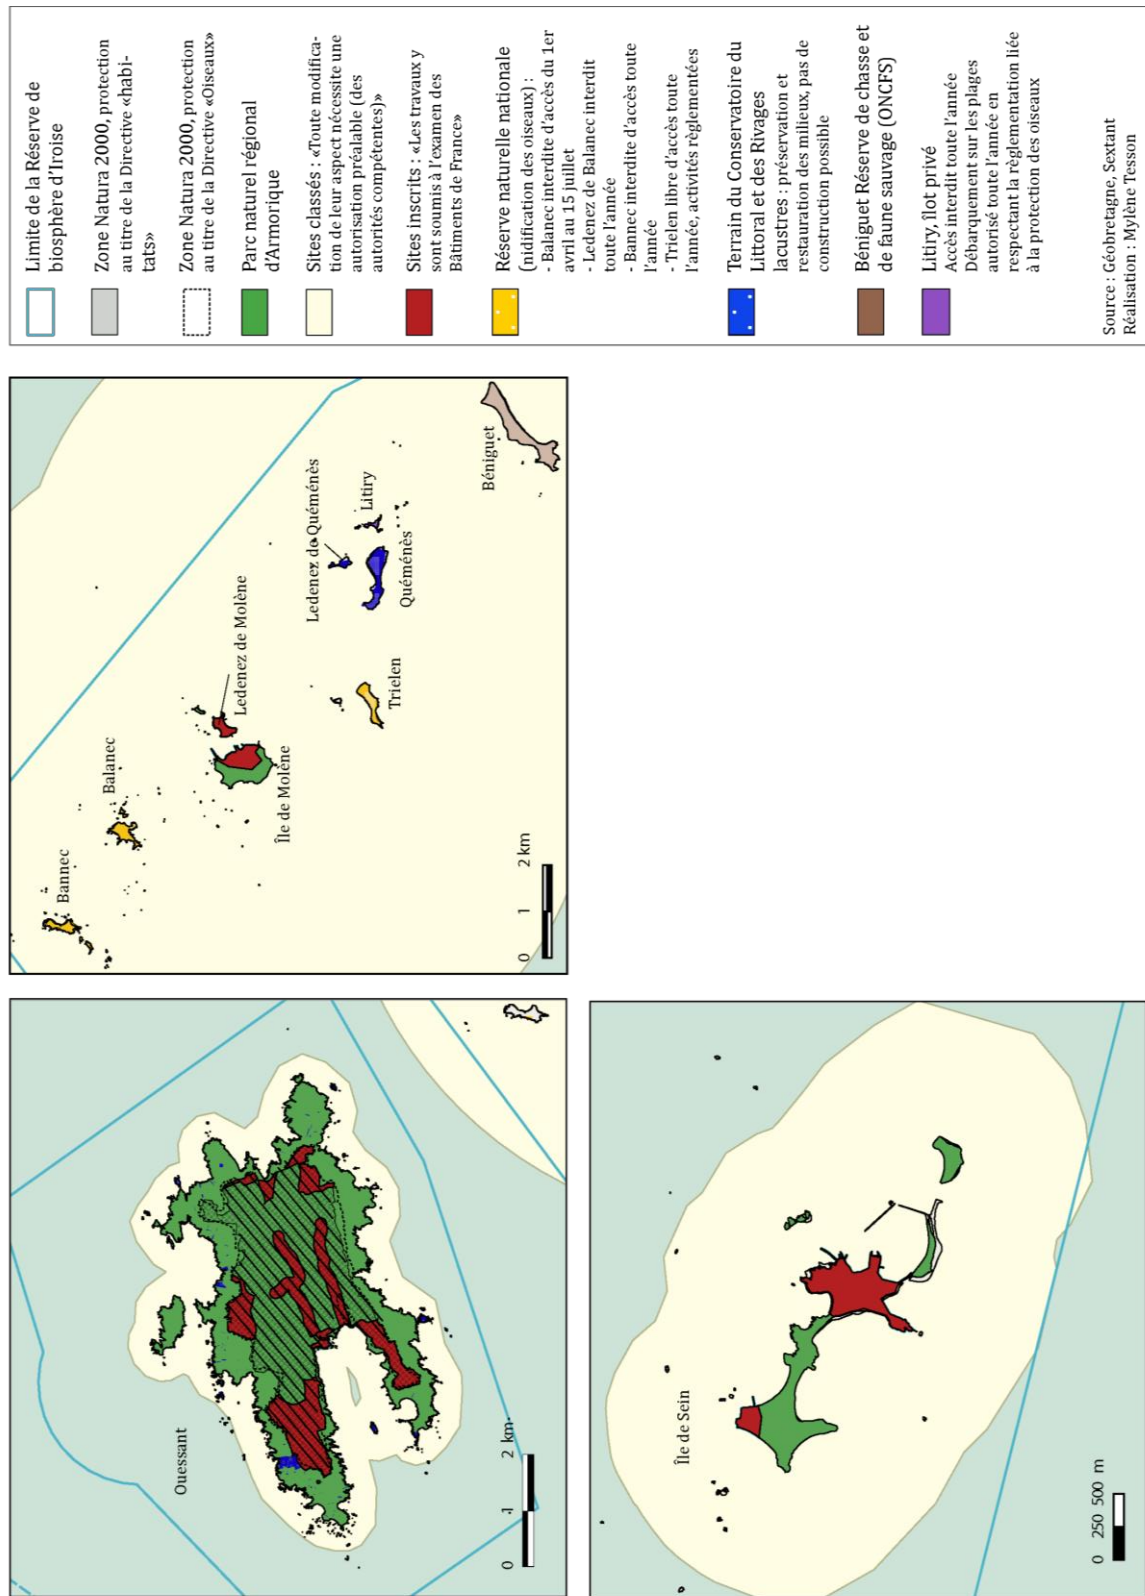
Limite de la Réserve de biosphère d'Iroise

Zone Natura 2000, protection au titre de la Directive «habitats»

Zone Natura 2000, protection au titre de la Directive «Oiseaux»

Parc naturel régional d'Armorique

Sites classés : «Toute modification de leur aspect nécessite une autorisation préalable (des autorités compétentes)»

Sites inscrits : «Les travaux y sont soumis à l'examen des Bâtiments de France»

Réserve naturelle nationale (nidification des oiseaux) :
- Balanec interdite d'accès du 1er avril au 15 juillet
- Ledenez de Balanec interdit toute l'année
- Bannec interdite d'accès toute l'année
- Trielen libre d'accès toute l'année, activités règlementées

Terrain du Conservatoire du Littoral et des Rivages lacustres : préservation et restauration des milieux, pas de construction possible

Béniguet Réserve de chasse et de faune sauvage (ONCFS)

Litiry, îlot privé
Accès interdit toute l'année
Débarquement sur les plages autorisé toute l'année en respectant la règlementation liée à la protection des oiseaux

Source : Géobretagne, Sextant
Réalisation : Mylène Tesson

Bannec
Balanec
Île de Molène
Ledenez de Molène
Trielen
Ledenez de Quéménès
Quéménès
Litiry
Béniguet
0 1 2 km

Ouessant
0 1 2 km

Île de Sein
0 250 500 m